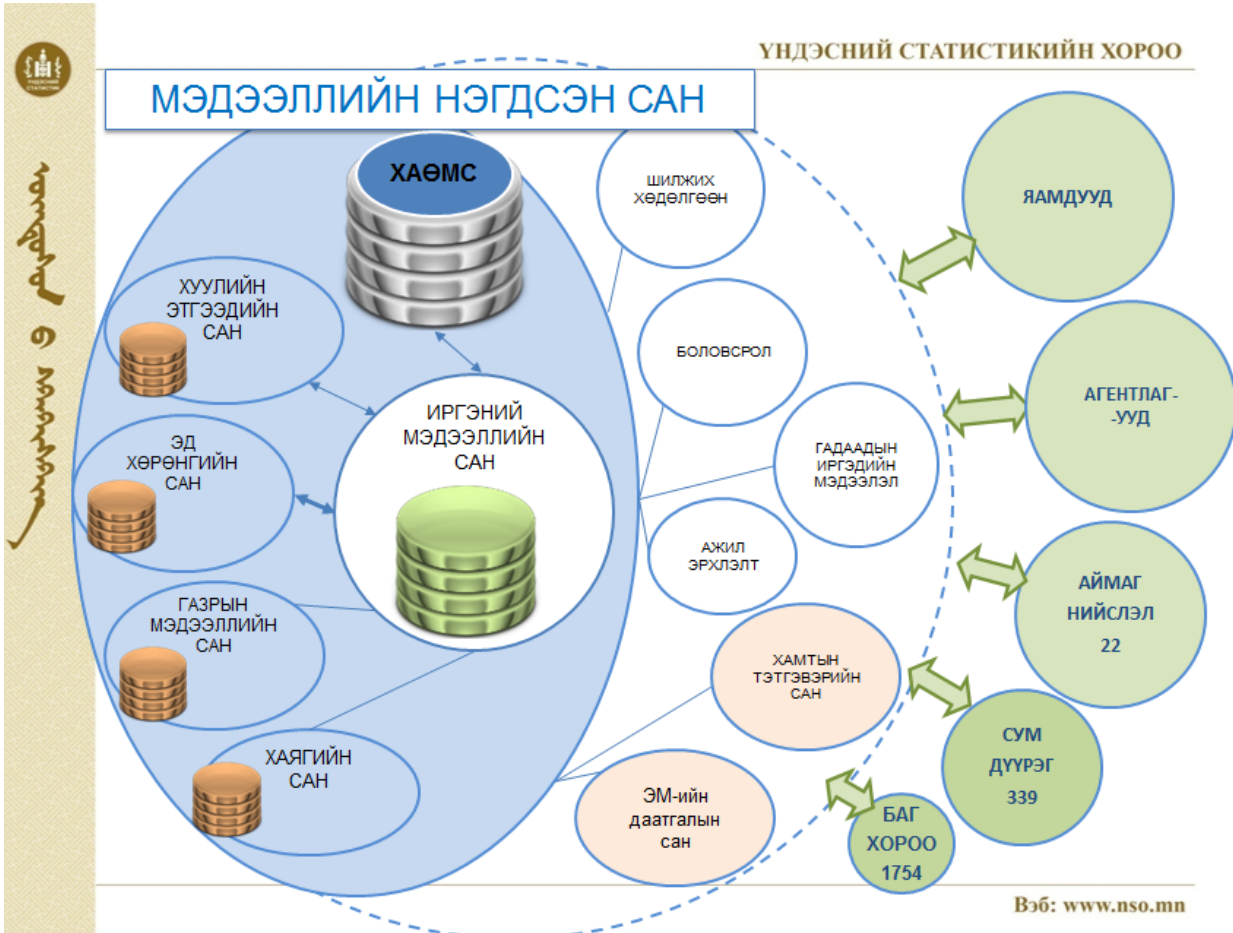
ҮНДЭСНИЙ СТАТИСТИКИЙН ХОРОО

МЭДЭЭЛЛИЙН НЭГДСЭН САН

ХАӨМС

ХУУЛИЙН ЭТГЭЭДИЙН САН

ЭД ХӨРӨНГИЙН САН

ГАЗРЫН МЭДЭЭЛЛИЙН САН

ХАЯГИЙН САН

ИРГЭНИЙ МЭДЭЭЛЛИЙН САН

ШИЛЖИХ ХӨДӨЛГӨӨН

БОЛОВСРОЛ

ГАДААДЫН ИРГЭДИЙН МЭДЭЭЛЭЛ

АЖИЛ ЭРХЛЭЛТ

ХАМТЫН ТЭТГЭВЭРИЙН САН

ЭМ-ийн даатгалын сан

ЯАМДУУД

АГЕНТЛАГ--УУД

АЙМАГ НИЙСЛЭЛ 22

СУМ ДҮҮРЭГ 339

БАГ ХОРОО 1754

Вэб: www.nso.mn